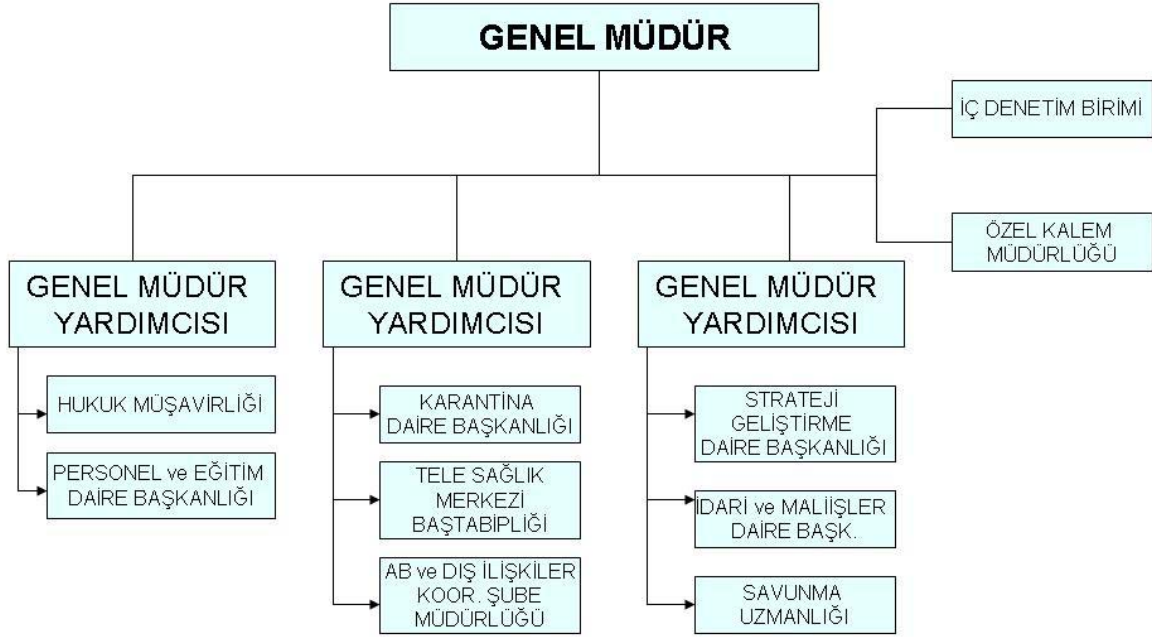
GENEL MÜDÜR

İÇ DENETİM BİRİMİ

ÖZEL KALEM MÜDÜRLÜĞÜ

GENEL MÜDÜR YARDIMCISI

HUKUK MÜŞAVİRLİĞİ

PERSONEL ve EĞİTİM DAİRE BAŞKANLIĞI

GENEL MÜDÜR YARDIMCISI

KARANTİNA DAİRE BAŞKANLIĞI

TELE SAĞLIK MERKEZİ BAŞTABİPLİĞİ

AB ve DIŞ İLİŞKİLER KOOR. ŞUBE MÜDÜRLÜĞÜ

GENEL MÜDÜR YARDIMCISI

STRATEJİ GELİŞTİRME DAİRE BAŞKANLIĞI

İDARİ ve MALİİŞLER DAİRE BAŞK.

SAVUNMA UZMANLIĞI